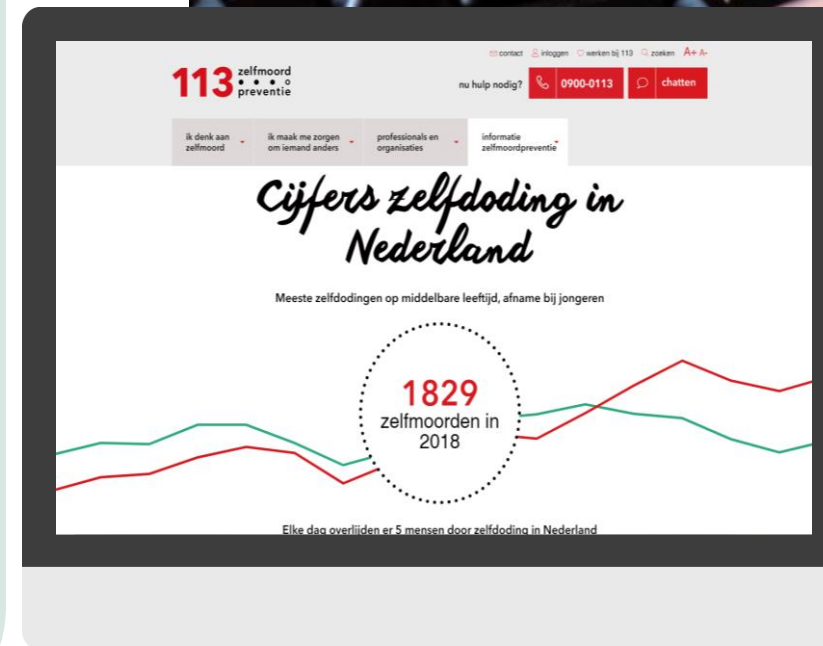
contact inloggen werken bij 113 zoeken A+ A-

113 zelfmoord preventie

nu hulp nodig? 0900-0113 chatten

ik denk aan zelfmoord
ik maak me zorgen om iemand anders
professionals en organisaties
informatie zelfmoordpreventie

Cijfers zelfdoding in Nederland

Meeste zelfdodingen op middelbare leeftijd, afname bij jongeren

1829
zelfmoorden in 2018

Elke dag overlijden er 5 mensen door zelfdoding in Nederland